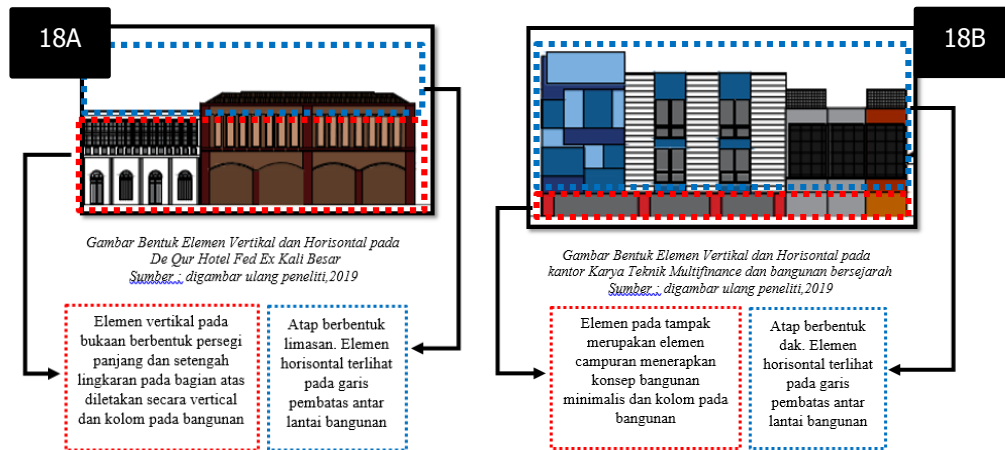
18A

Gambar Bentuk Elemen Vertikal dan Horisontal pada De Qur Hotel Fed Ex Kali Besar
Sumber : digambar ulang peneliti,2019

Elemen vertikal pada bukaan berbentuk persegi panjang dan setengah lingkaran pada bagian atas diletakan secara vertical dan kolom pada bangunan

Atap berbentuk limasan. Elemen horisontal terlihat pada garis pembatas antar lantai bangunan

18B

Gambar Bentuk Elemen Vertikal dan Horisontal pada kantor Karya Teknik Multifinance dan bangunan bersejarah
Sumber : digambar ulang peneliti,2019

Elemen pada tampak merupakan elemen campuran menerapkan konsep bangunan minimalis dan kolom pada bangunan

Atap berbentuk dak. Elemen horisontal terlihat pada garis pembatas antar lantai bangunan